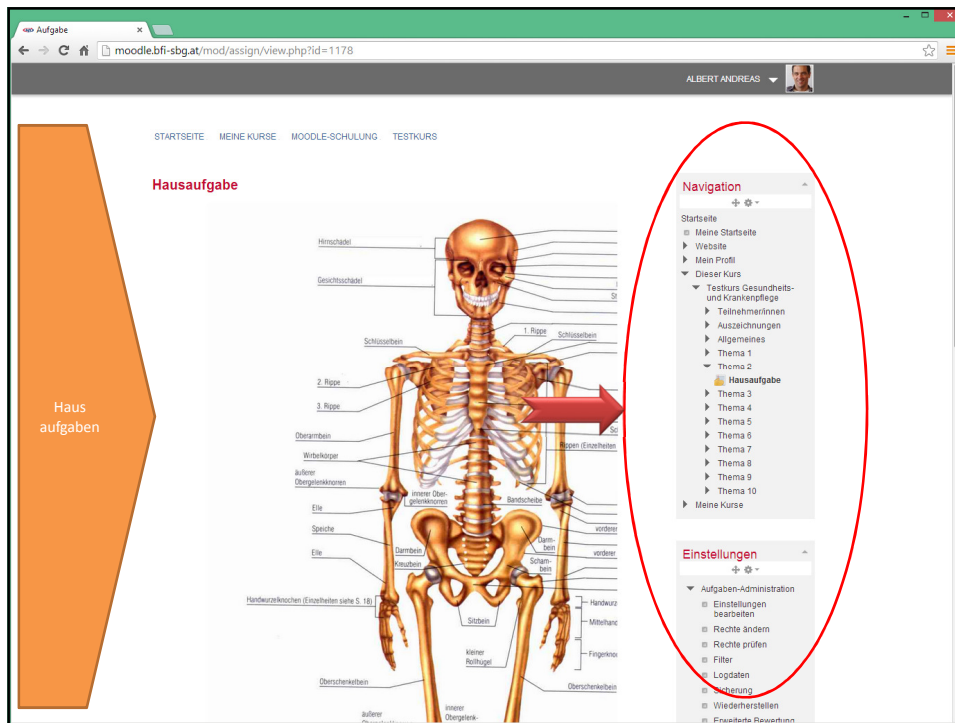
Aufgabe

moodle.bfi-sbg.at/mod/assign/view.php?id=1178

ALBERT ANDREAS

Haus aufgaben

STARTSEITE MEINE KURSE MOODLE-SCHULUNG TESTKURS

Hausaufgabe

Hirnschädel
Gesichtsschädel
1. Rippe
Schlüsselbein
Schlüsselbein
2. Rippe
3. Rippe
Oberarmbein
Wirbelkörper
äußerer Obergelenkknorren
innerer Obergelenkknorren
Rippen (Einzelheiten
Bandscheibe
Elle
Speiche
Elle
Darmbein
Kreuzbein
Darmbein
Schambein
vorderer
vorderer
Handwurzelknochen (Einzelheiten siehe S. 18)
Handwurz
Mittelhand
Fingerknoc
Sitzbein
kleiner Rollhügel
Oberschenkelbein
Oberschenkelbein
äußerer
innerer Obergelenk-

Navigation
Startseite
Meine Startseite
Website
Mein Profil
Dieser Kurs
Testkurs Gesundheits- und Krankenpflege
Teilnehmer/innen
Auszeichnungen
Allgemeines
Thema 1
Thema 2
Hausaufgabe
Thema 3
Thema 4
Thema 5
Thema 6
Thema 7
Thema 8
Thema 9
Thema 10
Meine Kurse

Einstellungen
Aufgaben-Administration
Einstellungen bearbeiten
Rechte ändern
Rechte prüfen
Filter
Logdaten
Sicherung
Wiederherstellen
Erweiterte Bewertung